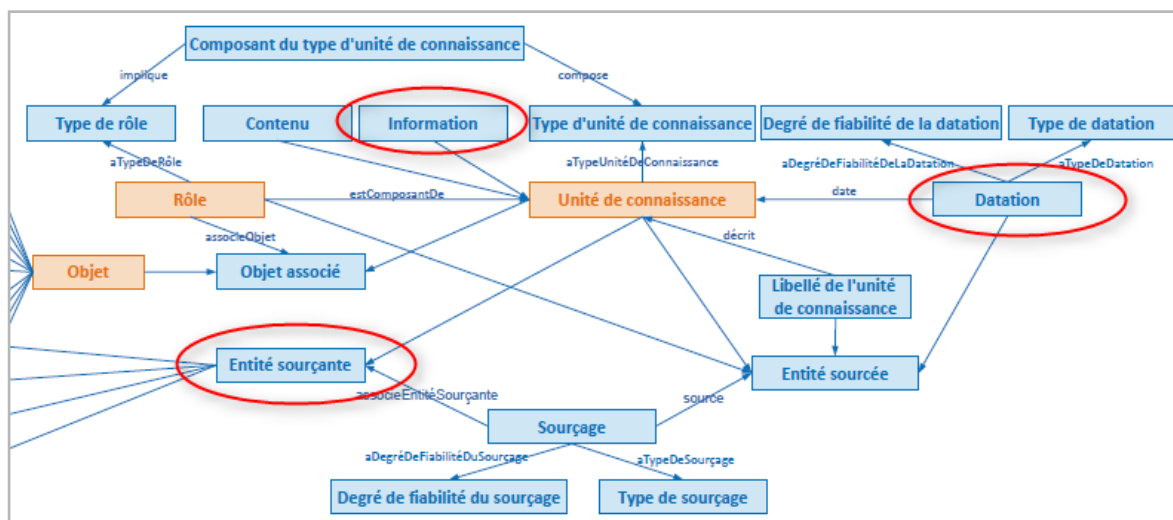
Composant du type d'unité de connaissance

implique

compose

Type de rôle

Contenu

Information

Type d'unité de connaissance

Degré de fiabilité de la datation

Type de datation

aTypeDeRôle

aTypeUnitéDeConnaissance

aDegréDeFiabilitéDeLaDatation

aTypeDeDatation

Rôle

estComposantDe

Unité de connaissance

date

Datation

associeObjet

décrit

Objet

Objet associé

Libellé de l'unité de connaissance

Entité sourçante

Entité sourcée

associeEntitéSourçante

source

Sourçage

aDegréDeFiabilitéDuSourçage

aTypeDeSourçage

Degré de fiabilité du sourçage

Type de sourçage